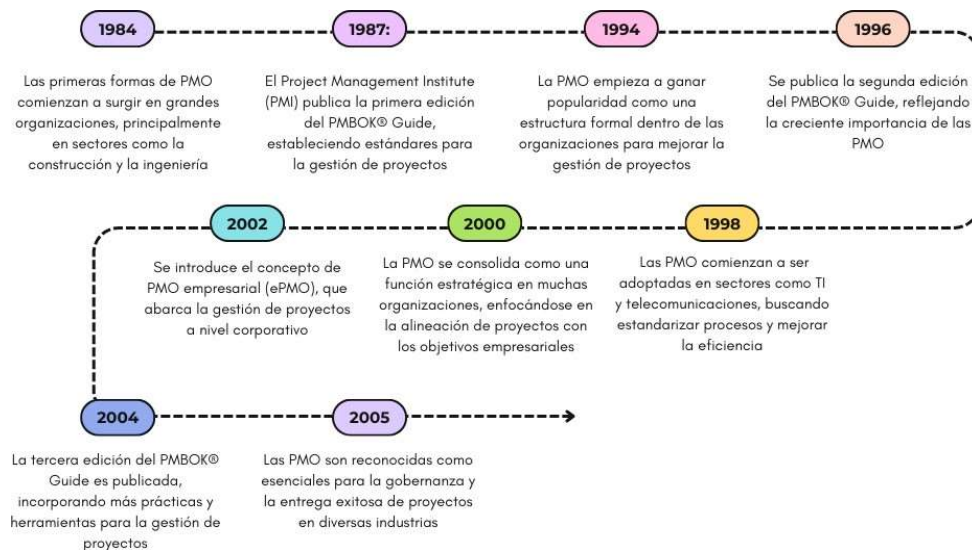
1984

Las primeras formas de PMO comienzan a surgir en grandes organizaciones, principalmente en sectores como la construcción y la ingeniería

1987:

El Project Management Institute (PMI) publica la primera edición del PMBOK® Guide, estableciendo estándares para la gestión de proyectos

1994

La PMO empieza a ganar popularidad como una estructura formal dentro de las organizaciones para mejorar la gestión de proyectos

1996

Se publica la segunda edición del PMBOK® Guide, reflejando la creciente importancia de las PMO

2002

Se introduce el concepto de PMO empresarial (ePMO), que abarca la gestión de proyectos a nivel corporativo

2000

La PMO se consolida como una función estratégica en muchas organizaciones, enfocándose en la alineación de proyectos con los objetivos empresariales

1998

Las PMO comienzan a ser adoptadas en sectores como TI y telecomunicaciones, buscando estandarizar procesos y mejorar la eficiencia

2004

La tercera edición del PMBOK® Guide es publicada, incorporando más prácticas y herramientas para la gestión de proyectos

2005

Las PMO son reconocidas como esenciales para la gobernanza y la entrega exitosa de proyectos en diversas industrias